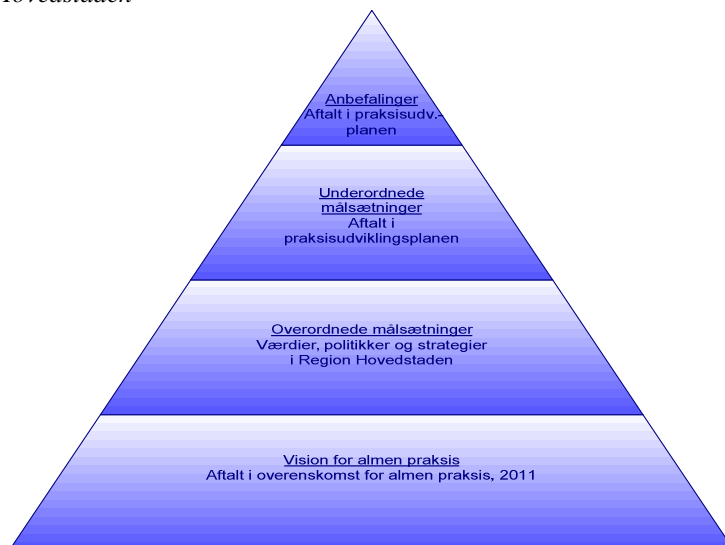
Hovedstaden

Anbefalinger
Aftalt i praksisudv.-planen

Underordnede målsætninger
Aftalt i praksisudviklingsplanen

Overordnede målsætninger
Værdier, politikker og strategier i Region Hovedstaden

Vision for almen praksis
Aftalt i overenskomst for almen praksis, 2011